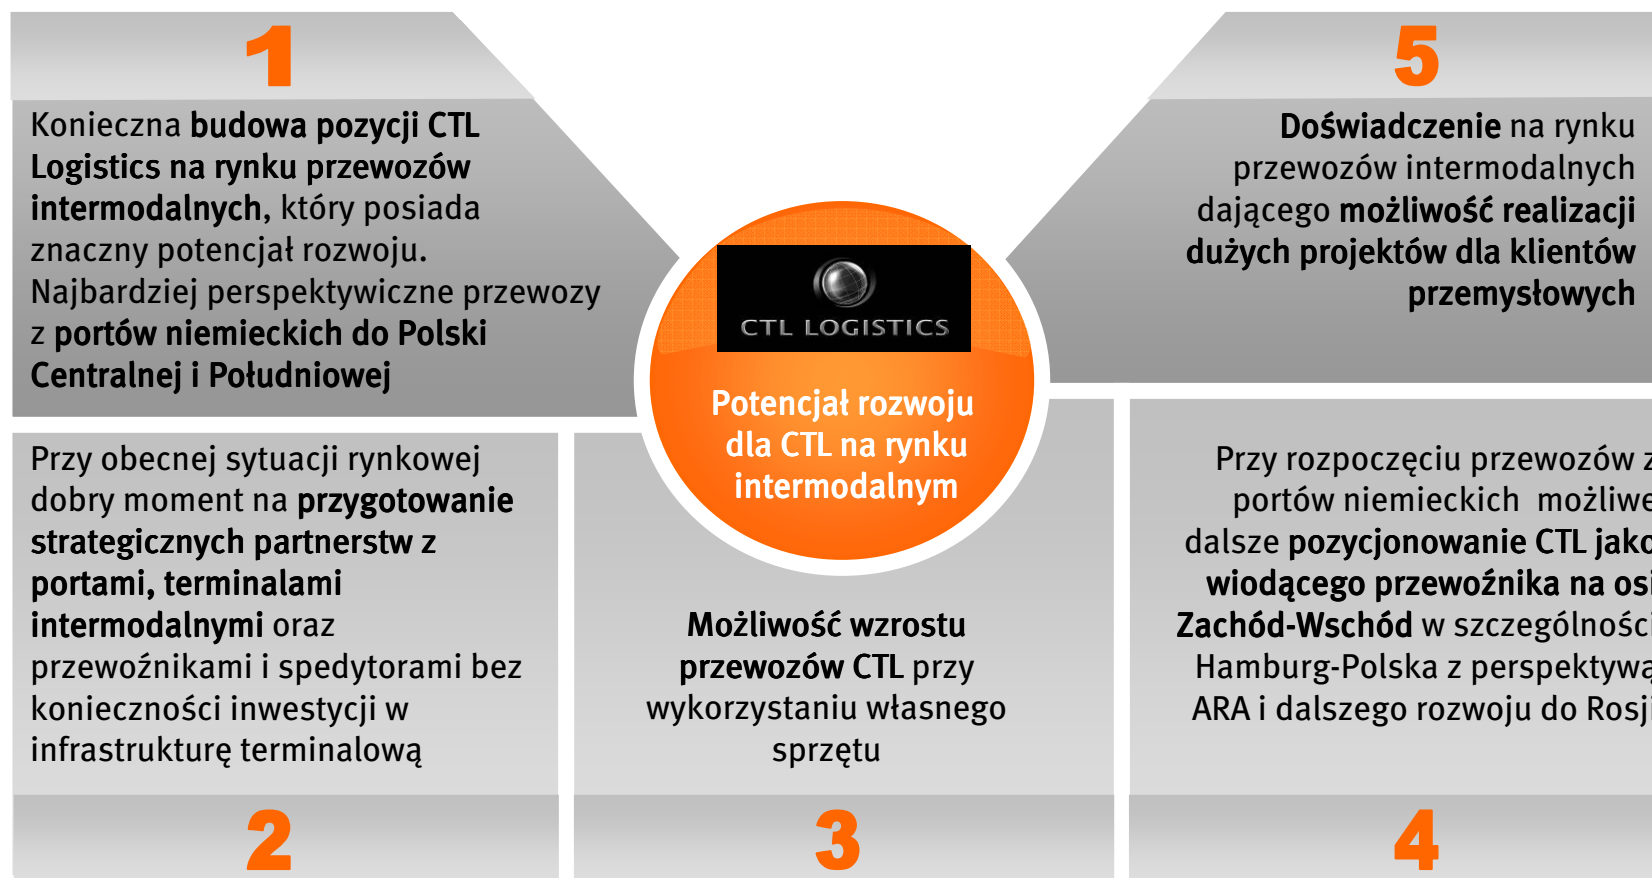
1

Konieczna budowa pozycji CTL Logistics na rynku przewozów intermodalnych, który posiada znaczny potencjał rozwoju. Najbardziej perspektywiczne przewozy z portów niemieckich do Polski Centralnej i Południowej

5

Doświadczenie na rynku przewozów intermodalnych dającego możliwość realizacji dużych projektów dla klientów przemysłowych

CTL LOGISTICS

Potencjał rozwoju dla CTL na rynku intermodalnym

Przy obecnej sytuacji rynkowej dobry moment na przygotowanie strategicznych partnerstw z portami, terminalami intermodalnymi oraz przewoźnikami i spedytorami bez konieczności inwestycji w infrastrukturę terminalową

2

Możliwość wzrostu przewozów CTL przy wykorzystaniu własnego sprzętu

3

Przy rozpoczęciu przewozów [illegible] portów niemieckich możliwe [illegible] dalsze pozycjonowanie CTL jako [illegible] wiodącego przewoźnika na osi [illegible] Zachód-Wschód w szczególności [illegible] Hamburg-Polska z perspektywą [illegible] ARA i dalszego rozwoju do Rosji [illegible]

4